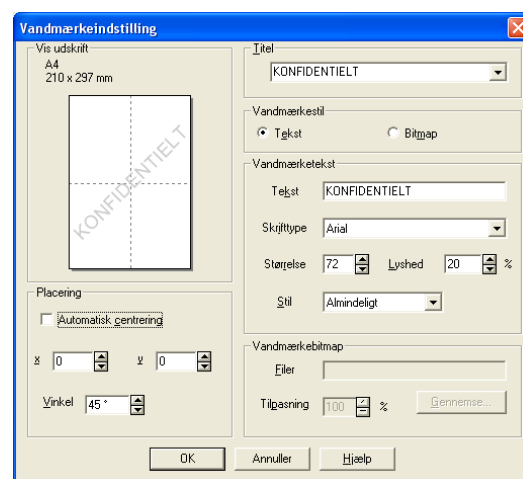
Vandmærkeindstilling

Vis udskrift
A4
210 x 297 mm

KONFIDENTIELT

Placering
Automatisk centrering
X 0
Y 0
Vinkel 45 °

Titel
KONFIDENTIELT

Vandmærkestil
Tekst
Bitmap

Vandmærketekst
Tekst KONFIDENTIELT
Skrifttype Arial
Størrelse 72
Lyshed 20 %
Stil Almindeligt

Vandmærkebitmap
Filer
Tilpasning 100 %
Gennemse...

OK
Annuller
Hjælp